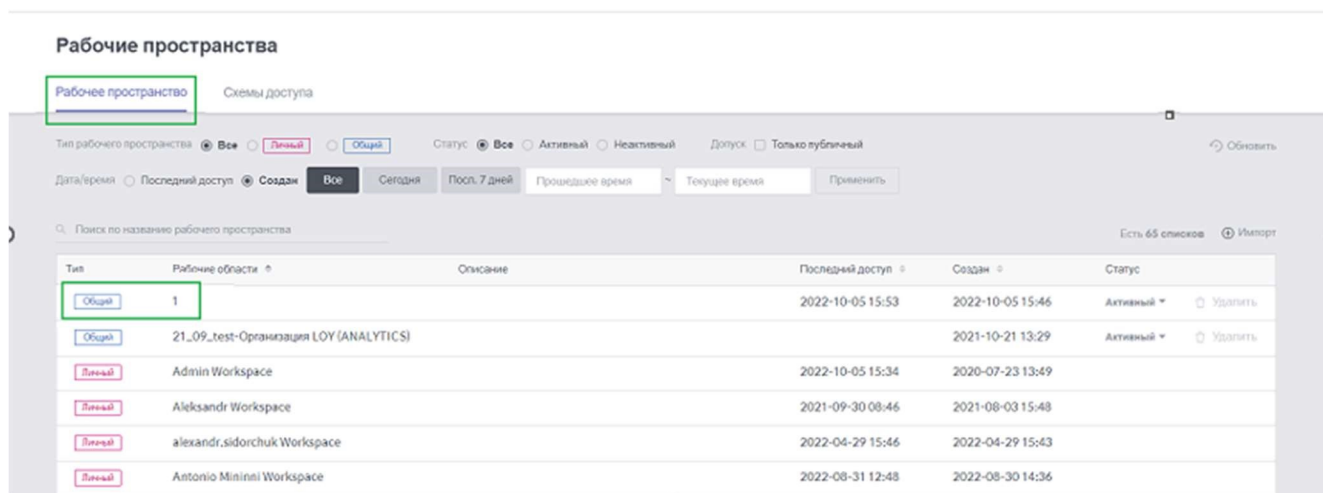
Рабочие пространства

Рабочее пространство Схемы доступа

Тип рабочего пространства Все Личный Общий Статус Все Активный Неактивный Допуск Только публичный Обновить

Дата/время Последний доступ Создан Все Сегодня Посл. 7 дней Прошедшее время ~ Текущее время Применить

Поиск по названию рабочего пространства

Есть 65 списков Импорт

| Тип | Рабочие области | Описание | Последний доступ | Создан | Статус | |
|---|---|---|---|---|---|---|
| Общий | 1 | | 2022-10-05 15:53 | 2022-10-05 15:46 | Активный | Удалить |
| Общий | 21_09_test-Организация LOY (ANALYTICS) | | | 2021-10-21 13:29 | Активный | Удалить |
| Личный | Admin Workspace | | 2022-10-05 15:34 | 2020-07-23 13:49 | | |
| Личный | Aleksandr Workspace | | 2021-09-30 08:46 | 2021-08-03 15:48 | | |
| Личный | alexandr.sidorchuk Workspace | | 2022-04-29 15:46 | 2022-04-29 15:43 | | |
| Личный | Antonio Mininni Workspace | | 2022-08-31 12:48 | 2022-08-30 14:36 | | |